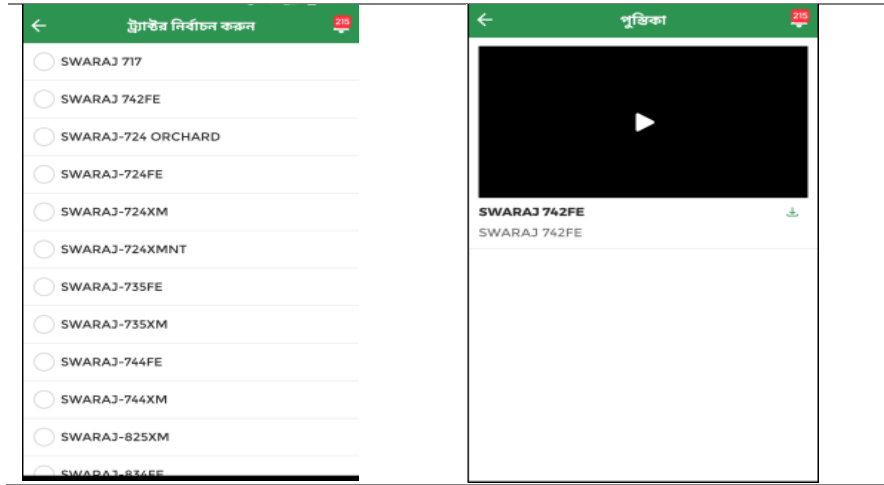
ট্র্যাক্টর নির্বাচন করুন
215

SWARAJ 717
SWARAJ 742FE
SWARAJ-724 ORCHARD
SWARAJ-724FE
SWARAJ-724XM
SWARAJ-724XMNT
SWARAJ-735FE
SWARAJ-735XM
SWARAJ-744FE
SWARAJ-744XM
SWARAJ-825XM
SWARAJ-834FE

পুস্তিকা
215

SWARAJ 742FE
SWARAJ 742FE